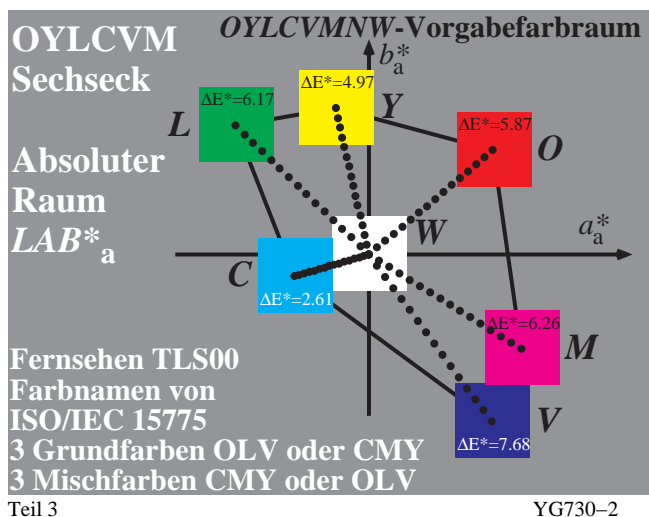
OYLCVM
Sechseck

*OYLCVMNW*-Vorgabefarbraum

$b^*_{a}$

Absoluter
Raum
*LAB**$_{a}$

$\Delta E^*=6.17$

$\Delta E^*=4.97$

L

Y

$\Delta E^*=5.87$

O

$a^*_{a}$

W

C

$\Delta E^*=2.61$

$\Delta E^*=6.26$

M

V

$\Delta E^*=7.68$

Fernsehen TLS00
Farbnamen von
ISO/IEC 15775
3 Grundfarben OLV oder CMY
3 Mischfarben CMY oder OLV

Teil 3

YG730–2